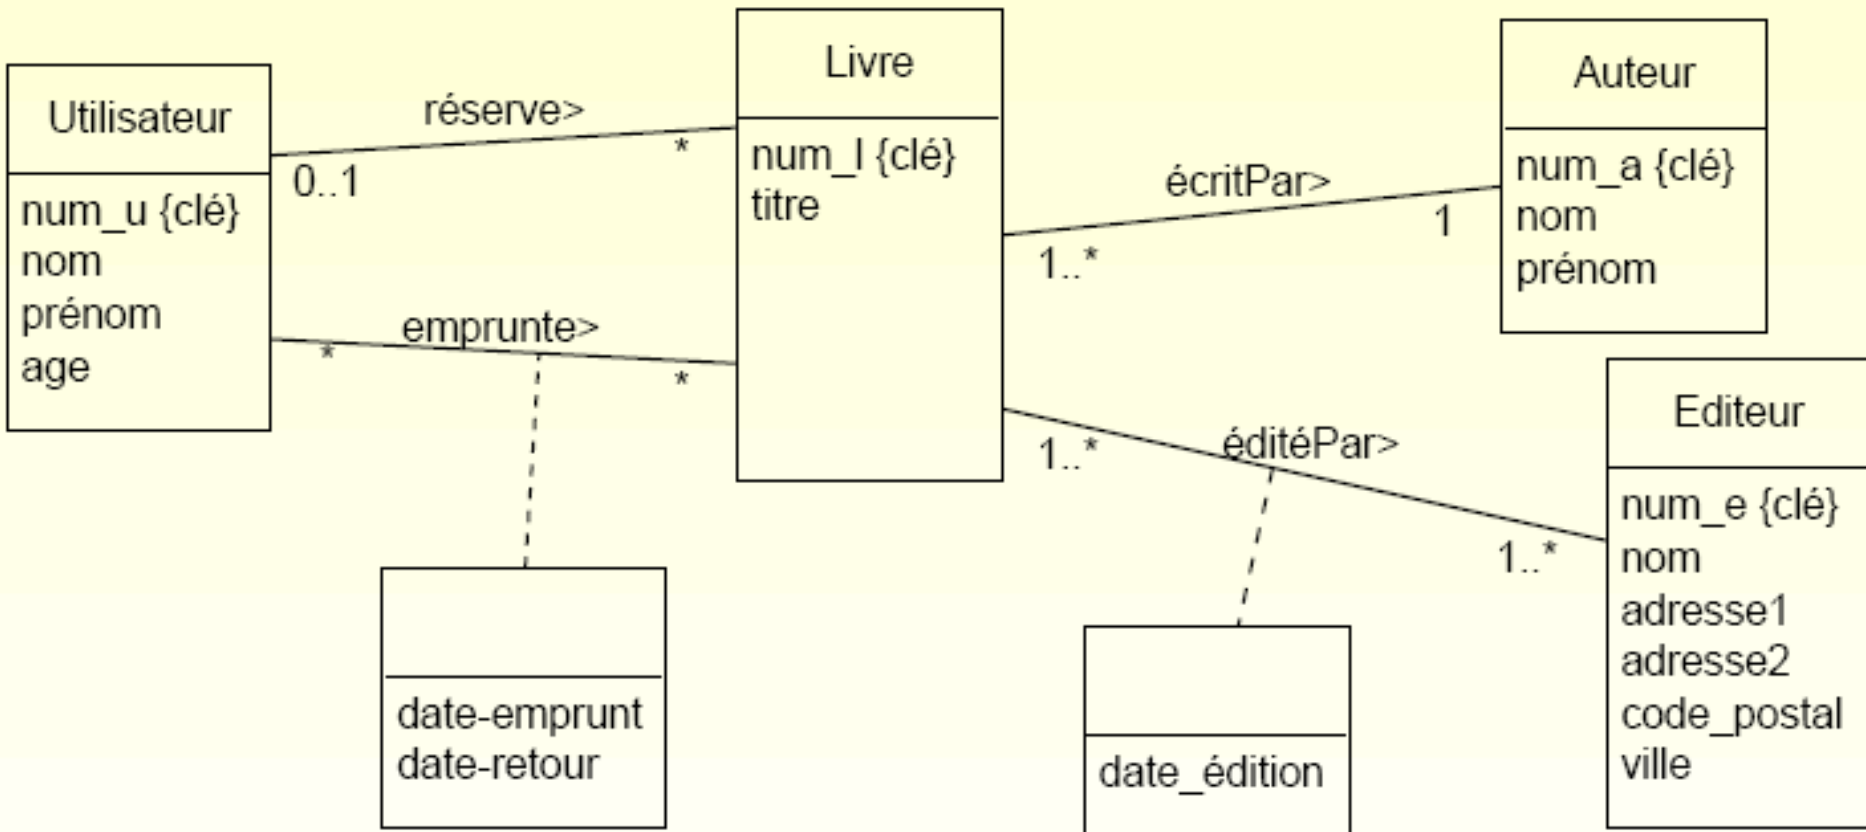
Utilisateur

num_u {clé}
nom
prénom
age

réserve>

0..1

*

Livre

num_l {clé}
titre

emprunte>

*

*

date-emprunt
date-retour

Auteur

num_a {clé}
nom
prénom

écritPar>

1

1..*

Editeur

num_e {clé}
nom
adresse1
adresse2
code_postal
ville

éditéPar>

1..*

1..*

date_édition